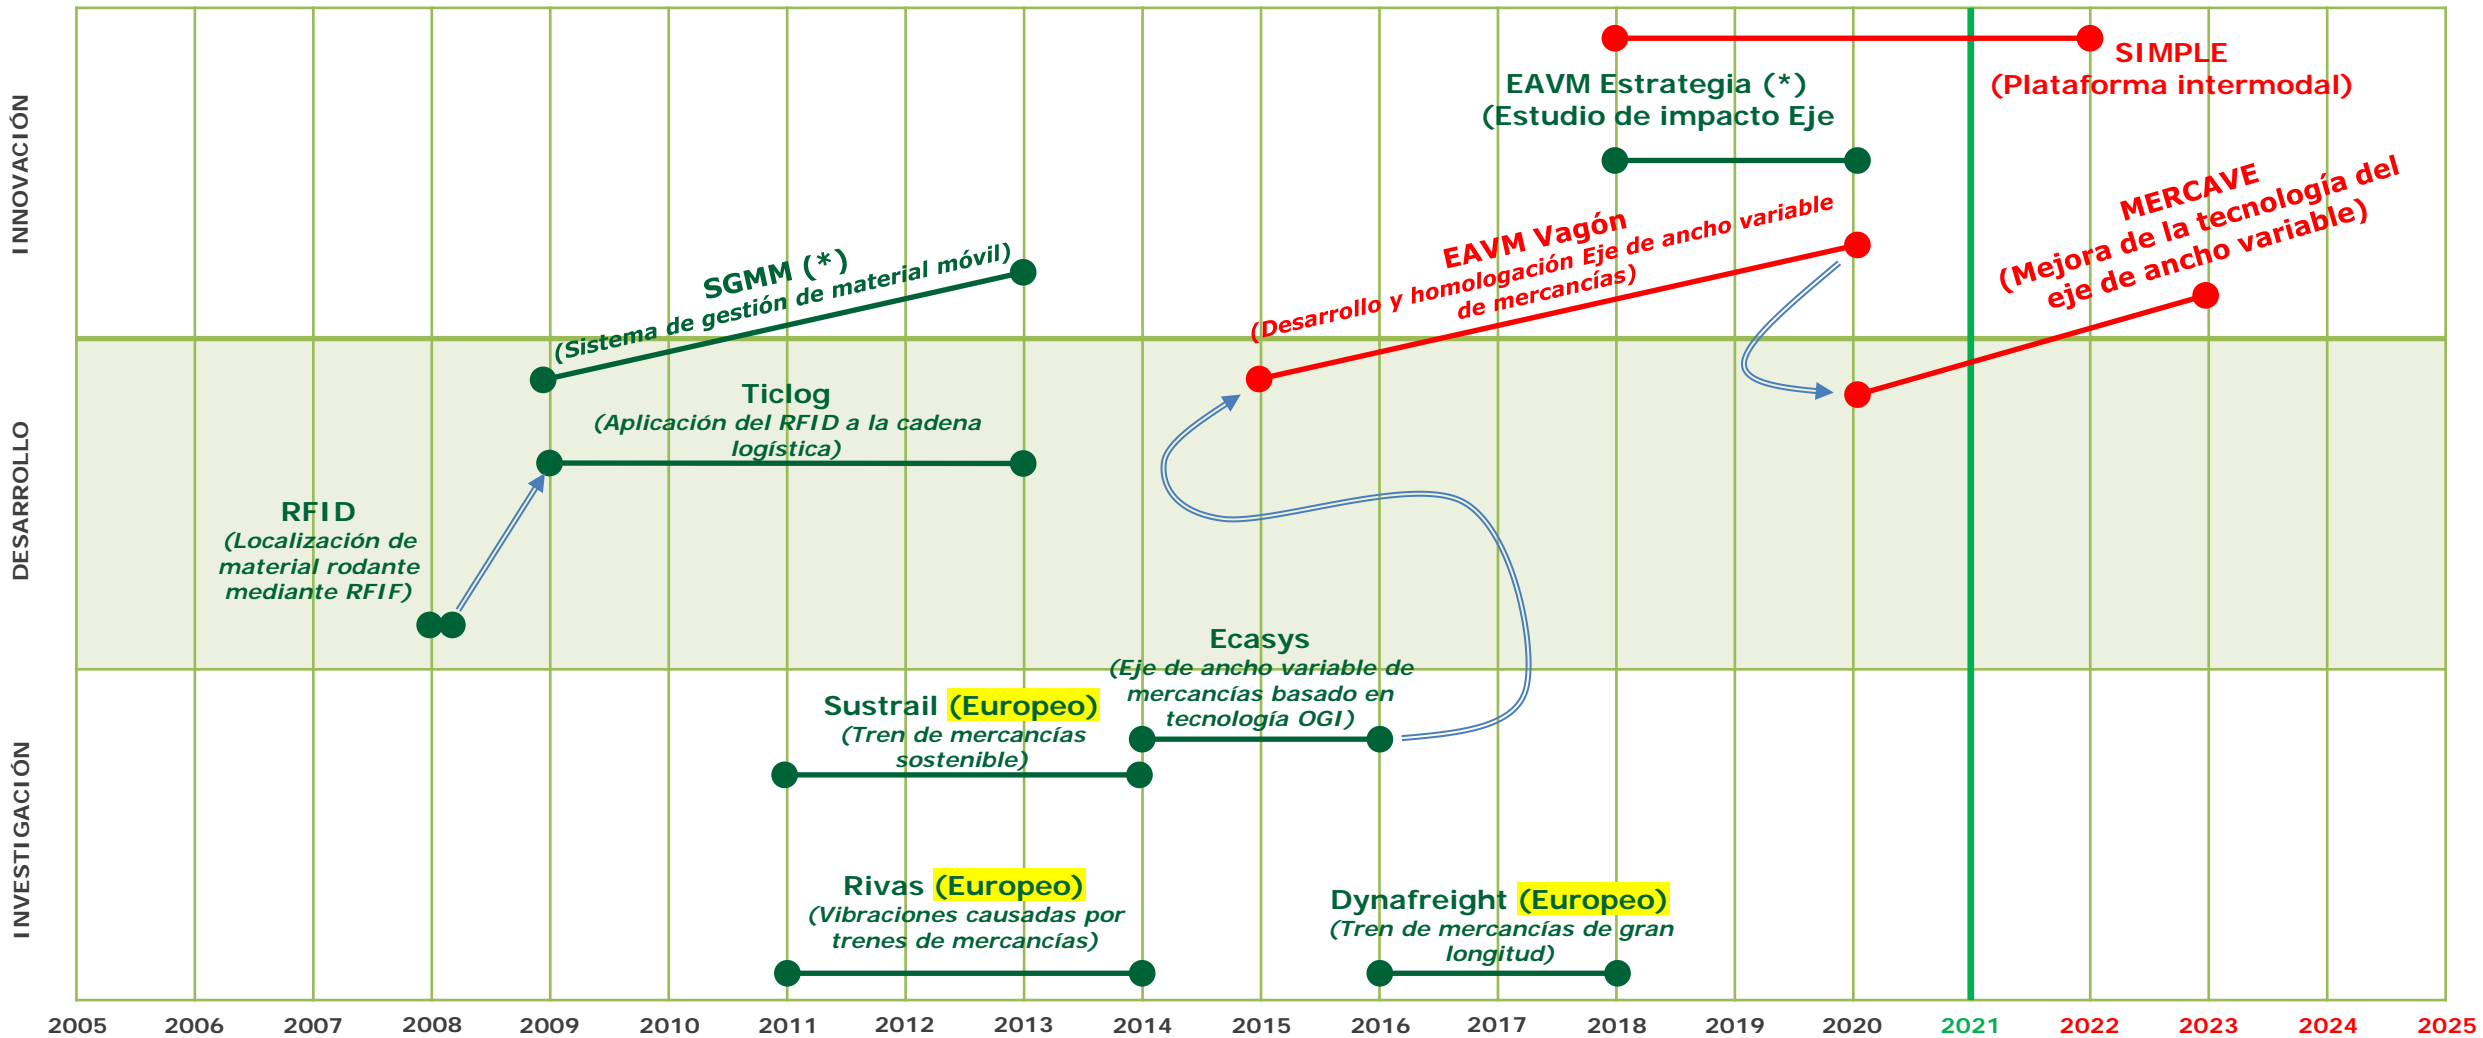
INNOVACIÓN

DESARROLLO

INVESTIGACIÓN

SIMPLE
(Plataforma intermodal)

EAVM Estrategia (*)
(Estudio de impacto Eje

MERCAVE
(Mejora de la tecnología del eje de ancho variable)

EAVM Vagón
(Desarrollo y homologación Eje de ancho variable de mercancías)

SGMM (*)
(Sistema de gestión de material móvil)

Ticlog
(Aplicación del RFID a la cadena logística)

RFID
(Localización de material rodante mediante RFIF)

Ecasys
(Eje de ancho variable de mercancías basado en tecnología OGI)

Sustrail (Europeo)
(Tren de mercancías sostenible)

Rivas (Europeo)
(Vibraciones causadas por trenes de mercancías)

Dynafreight (Europeo)
(Tren de mercancías de gran longitud)

2005 2006 2007 2008 2009 2010 2011 2012 2013 2014 2015 2016 2017 2018 2019 2020 2021 2022 2023 2024 2025